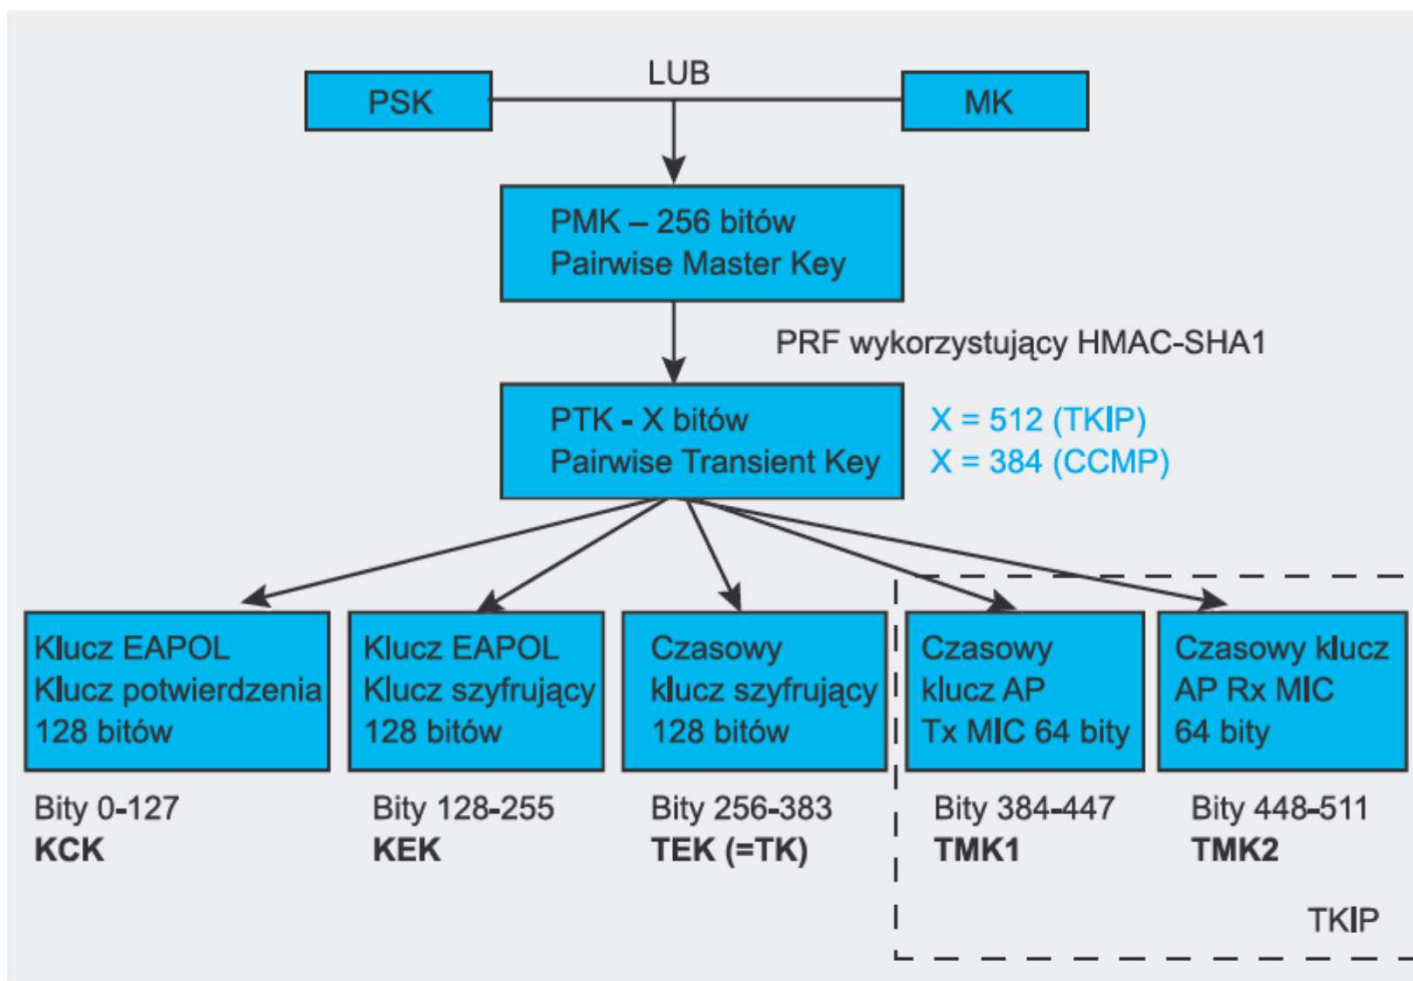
PSK

LUB

MK

PMK – 256 bitów
Pairwise Master Key

PRF wykorzystujący HMAC-SHA1

PTK - X bitów
Pairwise Transient Key

X = 512 (TKIP)
X = 384 (CCMP)

Klucz EAPOL
Klucz potwierdzenia
128 bitów

Bity 0-127
**KCK**

Klucz EAPOL
Klucz szyfrujący
128 bitów

Bity 128-255
**KEK**

Czasowy
klucz szyfrujący
128 bitów

Bity 256-383
**TEK (=TK)**

Czasowy
klucz AP
Tx MIC 64 bity

Bity 384-447
**TMK1**

Czasowy klucz
AP Rx MIC
64 bity

Bity 448-511
**TMK2**

TKIP